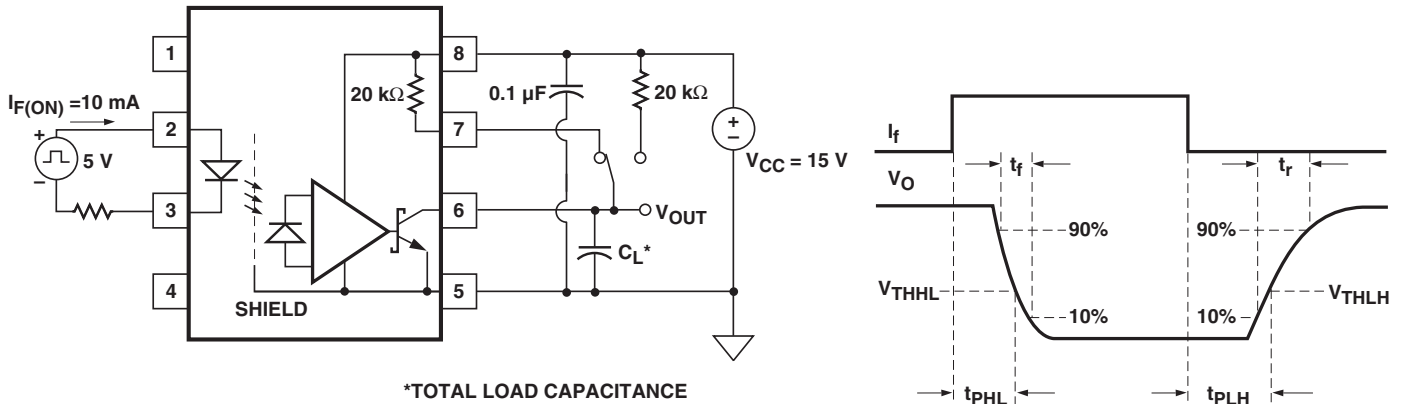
1
8
2
7
3
6
4
5
$I_{F(ON)}$ =10 mA
+
−
5 V
20 kΩ
0.1 µF
20 kΩ
+
−
$V_{CC}$ = 15 V
$V_{OUT}$
$C_L$*
SHIELD
*TOTAL LOAD CAPACITANCE

$I_f$
$t_f$
$t_r$
$V_O$
90%
90%
$V_{THHL}$
10%
10%
$V_{THLH}$
$t_{PHL}$
$t_{PLH}$